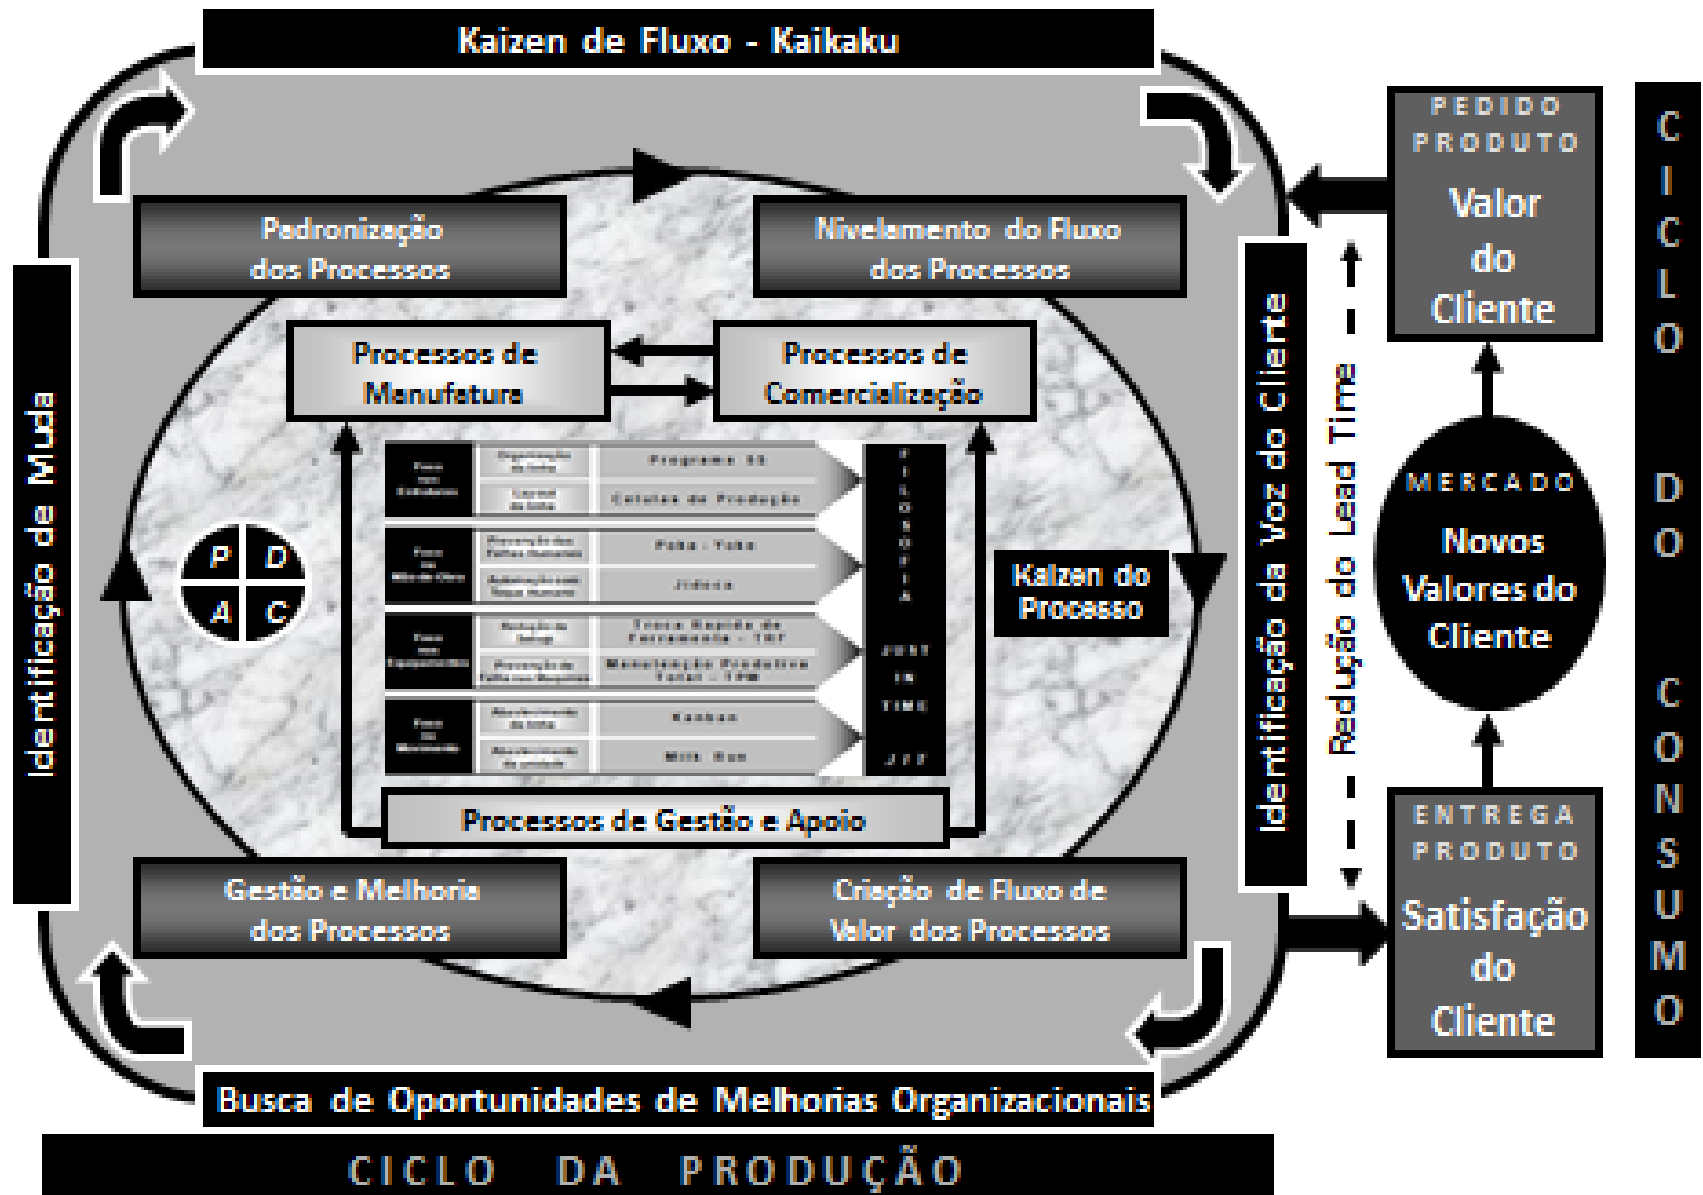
Kaizen de Fluxo - Kaikaku

Padronização dos Processos

Nivelamento do Fluxo dos Processos

Processos de Manufatura

Processos de Comercialização

| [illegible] | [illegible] | Programa 5S |
|---|---|---|
| | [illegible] | Células de Produção |
| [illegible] | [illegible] | Poka - Yoke |
| | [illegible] | Jidoka |
| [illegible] | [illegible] | Troca Rápida de Ferramenta - TRF |
| | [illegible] | Manutenção Produtiva Total - TPM |
| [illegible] | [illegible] | Kanban |
| | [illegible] | Milk Run |

FILOSOFIA JUST IN TIME JIT

P D A C

Kaizen do Processo

Processos de Gestão e Apoio

Gestão e Melhoria dos Processos

Criação de Fluxo de Valor dos Processos

Identificação de Muda

Identificação da Voz do Cliente

Redução do Lead Time

PEDIDO PRODUTO
Valor do Cliente

MERCADO
Novos Valores do Cliente

ENTREGA PRODUTO
Satisfação do Cliente

CICLO DO CONSUMO

Busca de Oportunidades de Melhorias Organizacionais

CICLO DA PRODUÇÃO